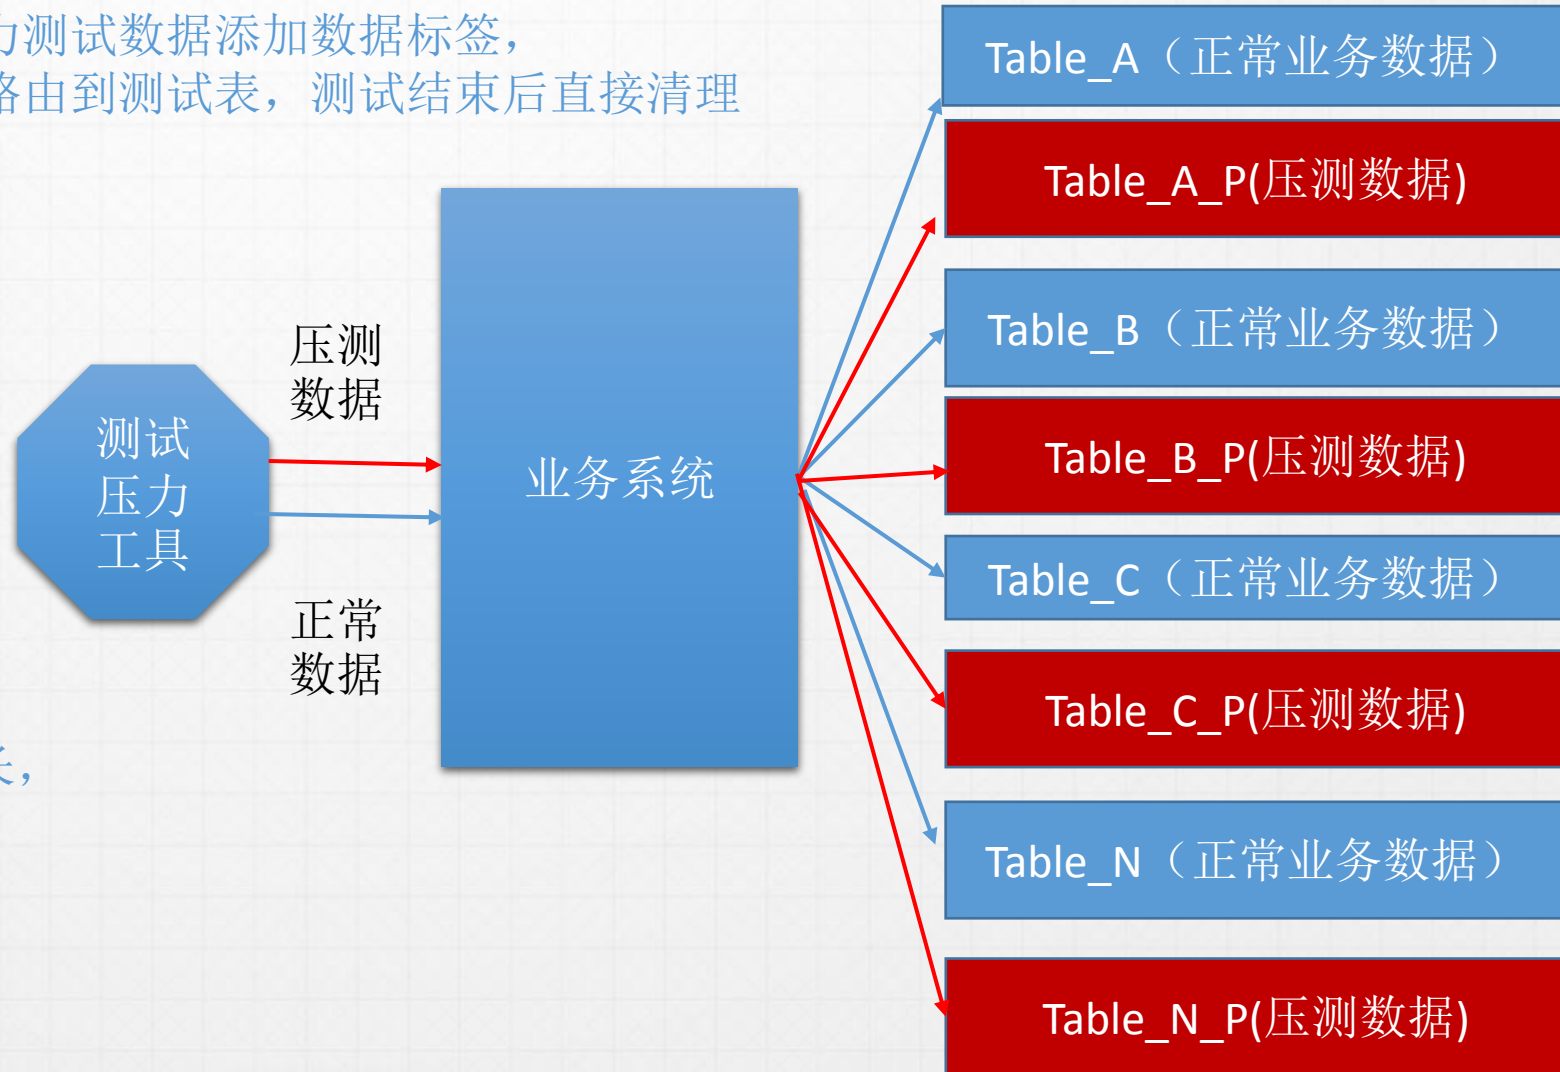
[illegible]测试数据添加数据标签，
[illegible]由到测试表，测试结束后直接清理

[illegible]，

测试压力工具

压测数据

正常数据

业务系统

Table_A（正常业务数据）

Table_A_P(压测数据)

Table_B（正常业务数据）

Table_B_P(压测数据)

Table_C（正常业务数据）

Table_C_P(压测数据)

Table_N（正常业务数据）

Table_N_P(压测数据)